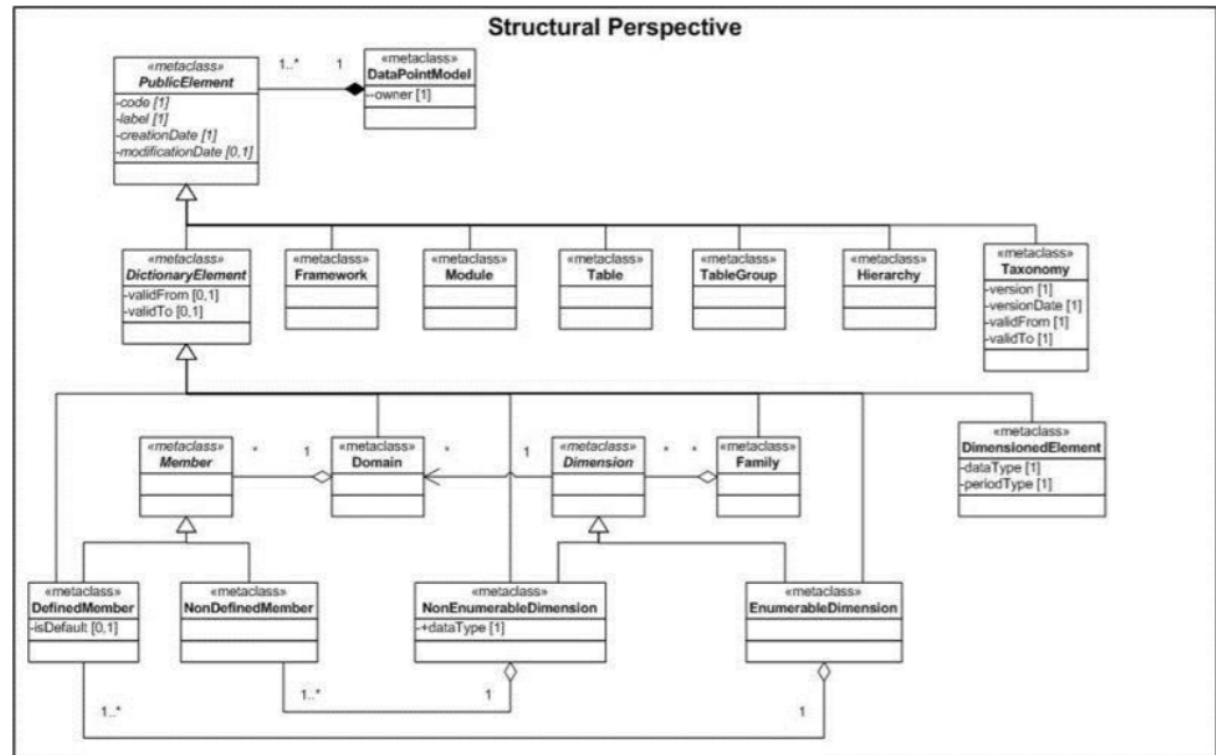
Structural Perspective

«metaclass»
PublicElement
-code [1]
-label [1]
-creationDate [1]
-modificationDate [0,1]

1..*

1

«metaclass»
DataPointModel
-owner [1]

«metaclass»
DictionaryElement
-validFrom [0,1]
-validTo [0,1]

«metaclass»
Framework

«metaclass»
Module

«metaclass»
Table

«metaclass»
TableGroup

«metaclass»
Hierarchy

«metaclass»
Taxonomy
-version [1]
-versionDate [1]
-validFrom [1]
-validTo [1]

«metaclass»
Member

*

1

«metaclass»
Domain

*

1

«metaclass»
Dimension

*

*

«metaclass»
Family

«metaclass»
DimensionedElement
-dataType [1]
-periodType [1]

«metaclass»
DefinedMember
-isDefault [0,1]

«metaclass»
NonDefinedMember

«metaclass»
NonEnumerableDimension
-+dataType [1]

«metaclass»
EnumerableDimension

1..*

1

1..*

1